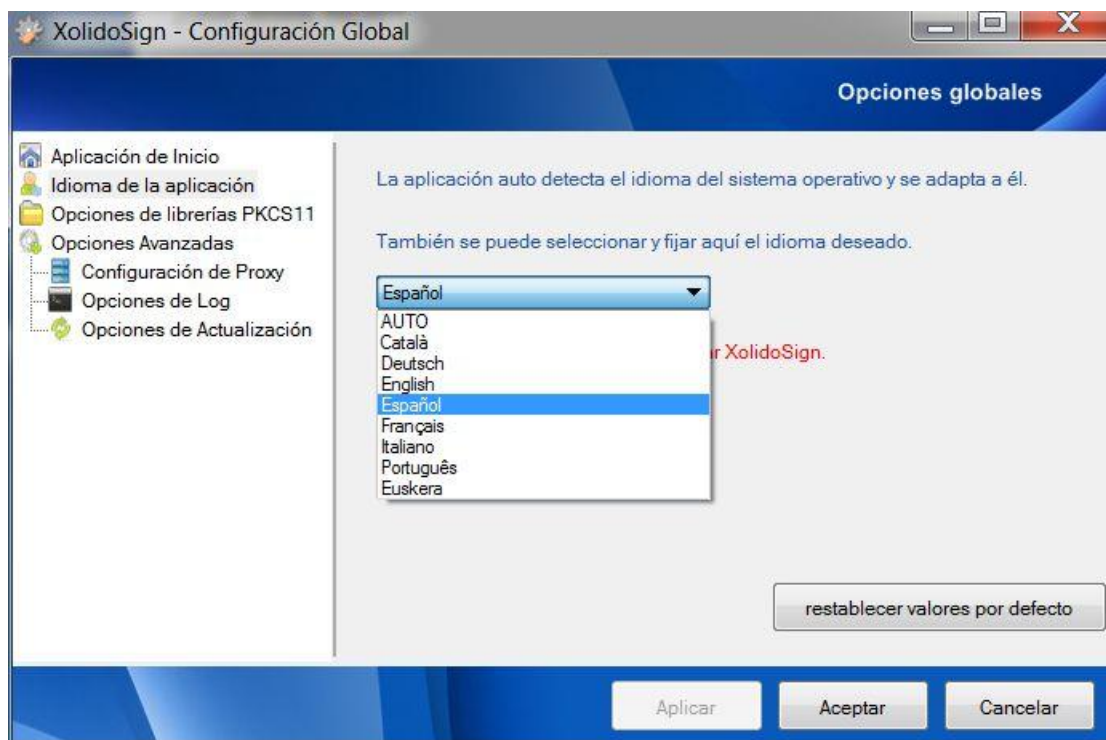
XolidoSign - Configuración Global

Opciones globales

Aplicación de Inicio
Idioma de la aplicación
Opciones de librerías PKCS11
Opciones Avanzadas
Configuración de Proxy
Opciones de Log
Opciones de Actualización

La aplicación auto detecta el idioma del sistema operativo y se adapta a él.

También se puede seleccionar y fijar aquí el idioma deseado.

Español

AUTO
Català
Deutsch
English
Español
Français
Italiano
Português
Euskera

r XolidoSign.

restablecer valores por defecto

Aplicar
Aceptar
Cancelar